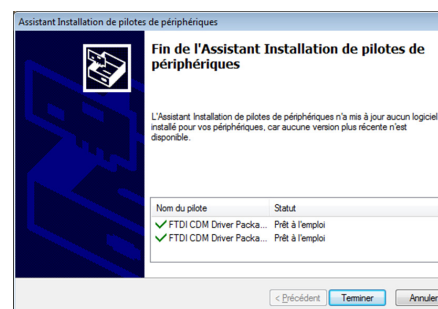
Assistant Installation de pilotes de périphériques

Fin de l'Assistant Installation de pilotes de périphériques

L'Assistant Installation de pilotes de périphériques n'a mis à jour aucun logiciel installé pour vos périphériques, car aucune version plus récente n'est disponible.

| Nom du pilote | Statut |
|---|---|
| FTDI CDM Driver Packa... | Prêt à l'emploi |
| FTDI CDM Driver Packa... | Prêt à l'emploi |

< Précédent Terminer Annuler